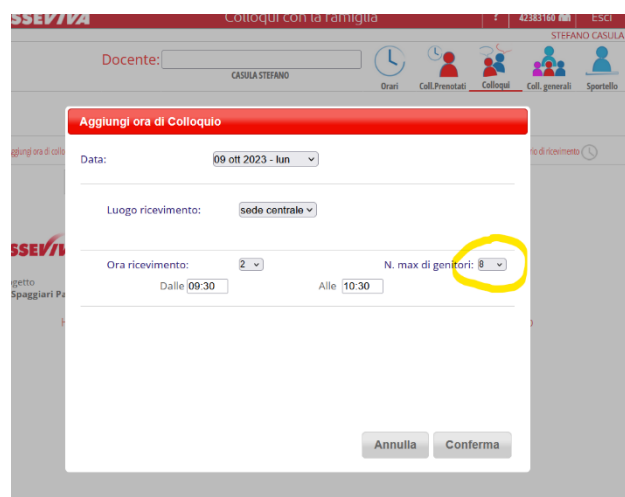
SSEVIVA
Colloqui con la famiglia
?
42383160
Esci
STEFANO CASULA

Docente:
CASULA STEFANO

Orari
Coll.Prenotati
Colloqui
Coll. generali
Sportello

ggiungi ora di collo
rio di ricevimento

SSEVIV
getto
Spaggiari Pa

Aggiungi ora di Colloquio

Data: 09 ott 2023 - lun

Luogo ricevimento: sede centrale

Ora ricevimento: 2
N. max di genitori: 8
Dalle 09:30
Alle 10:30

Annulla
Conferma